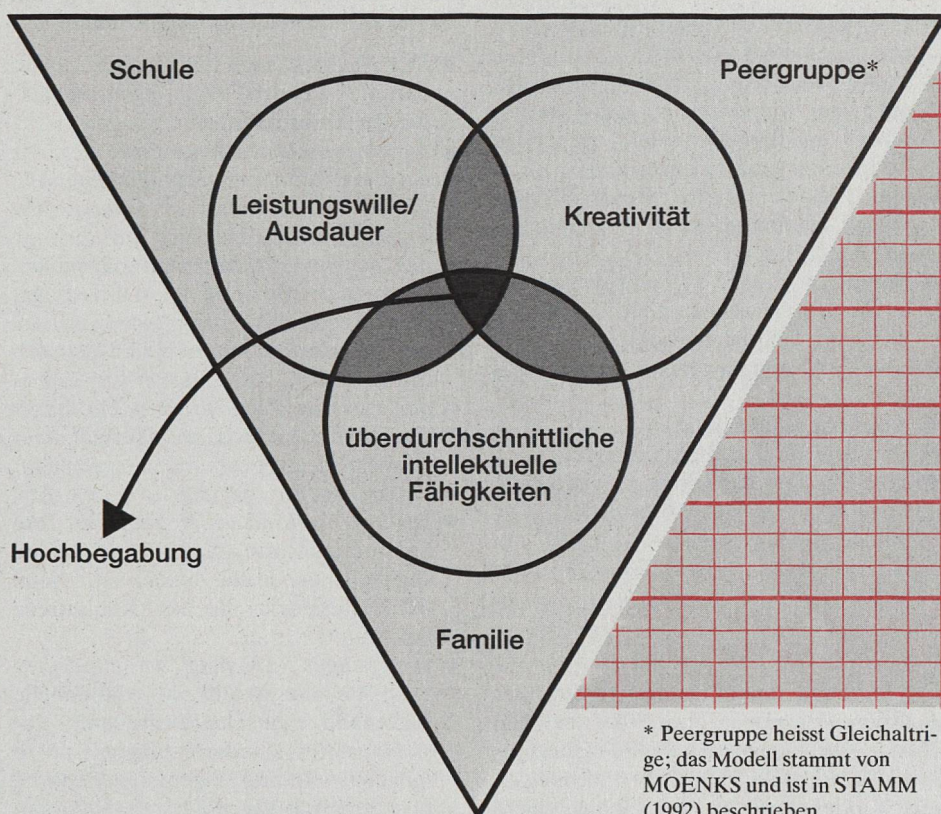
Schule

Peergruppe*

Leistungswille/ Ausdauer

Kreativität

überdurchschnittliche intellektuelle Fähigkeiten

Hochbegabung

Familie

* Peergruppe heisst Gleichaltrige; das Modell stammt von MOENKS und ist in STAMM (1992) beschrieben.